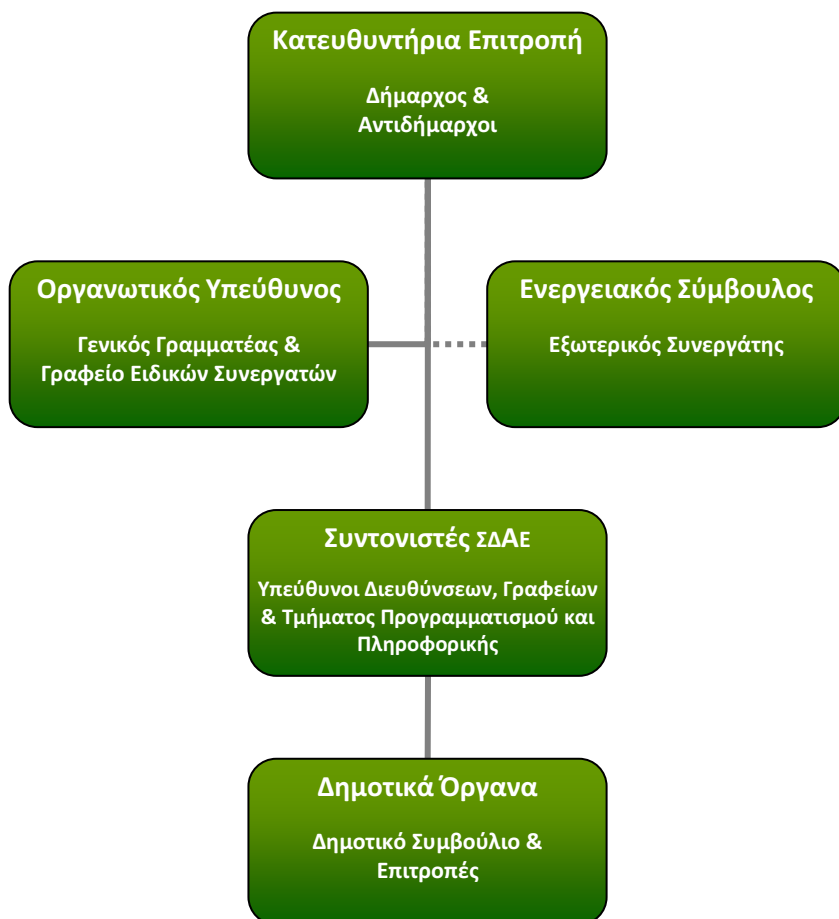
Κατευθυντήρια Επιτροπή

Δήμαρχος & Αντιδήμαρχοι

Οργανωτικός Υπεύθυνος

Γενικός Γραμματέας & Γραφείο Ειδικών Συνεργατών

Ενεργειακός Σύμβουλος

Εξωτερικός Συνεργάτης

Συντονιστές ΣΔΑΕ

Υπεύθυνοι Διευθύνσεων, Γραφείων & Τμήματος Προγραμματισμού και Πληροφορικής

Δημοτικά Όργανα

Δημοτικό Συμβούλιο & Επιτροπές